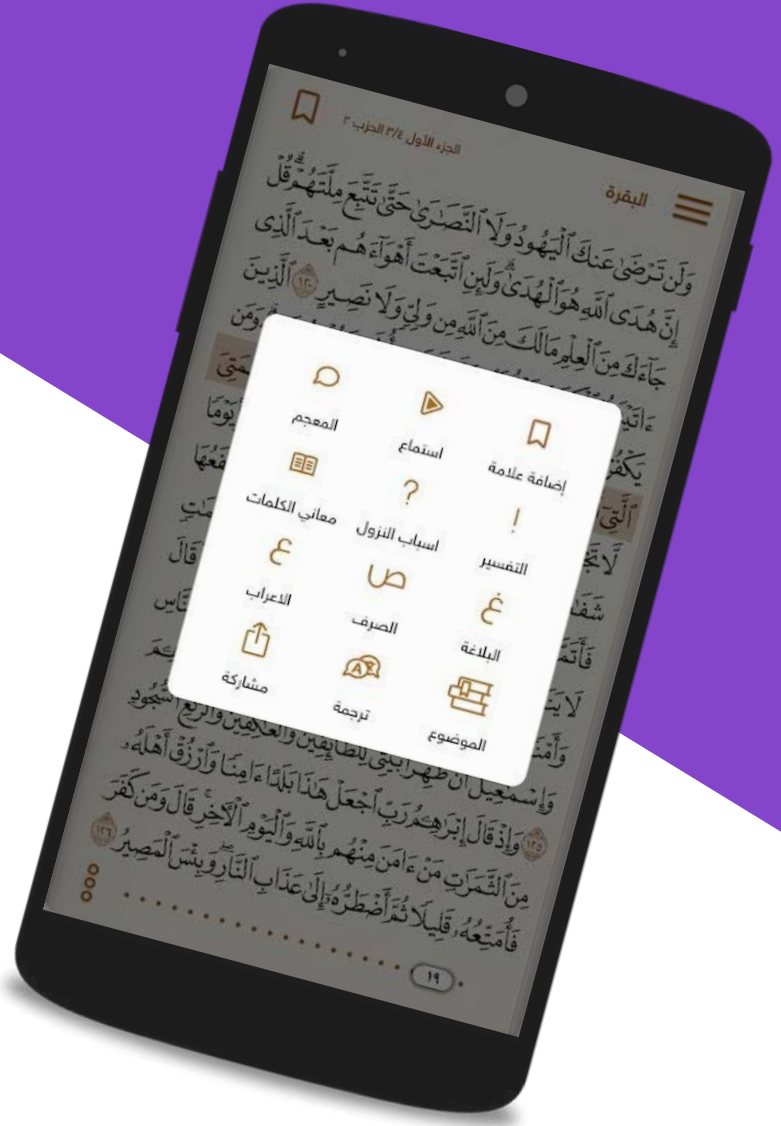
الجزء الأول ٣/٤ الحزب ٢

البقرة

وَلَن تَرۡضَىٰ عَنكَ ٱلۡيَهُودُ وَلَا ٱلنَّصَٰرَىٰ حَتَّىٰ تَتَّبِعَ مِلَّتَهُمۡۗ قُلۡ إِنَّ هُدَى ٱللَّهِ هُوَ ٱلۡهُدَىٰۗ وَلَئِنِ ٱتَّبَعۡتَ أَهۡوَآءَهُم بَعۡدَ ٱلَّذِي جَآءَكَ مِنَ ٱلۡعِلۡمِ مَا لَكَ مِنَ ٱللَّهِ مِن وَلِيّٖ وَلَا نَصِيرٍ ١٢٠ ٱلَّذِينَ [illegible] وَمَن

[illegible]

وَأَمۡنٗا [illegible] أَن طَهِّرَا بَيۡتِيَ لِلطَّآئِفِينَ وَٱلۡعَٰكِفِينَ وَٱلرُّكَّعِ ٱلسُّجُودِ ١٢٥ وَإِذۡ قَالَ إِبۡرَٰهِـۧمُ رَبِّ ٱجۡعَلۡ هَٰذَا بَلَدًا ءَامِنٗا وَٱرۡزُقۡ أَهۡلَهُۥ مِنَ ٱلثَّمَرَٰتِ مَنۡ ءَامَنَ مِنۡهُم بِٱللَّهِ وَٱلۡيَوۡمِ ٱلۡأٓخِرِۚ قَالَ وَمَن كَفَرَ فَأُمَتِّعُهُۥ قَلِيلٗا ثُمَّ أَضۡطَرُّهُۥٓ إِلَىٰ عَذَابِ ٱلنَّارِۖ وَبِئۡسَ ٱلۡمَصِيرُ ١٢٦

١٩

المعجم
استماع
إضافة علامة
معاني الكلمات
اسباب النزول
التفسير
الاعراب
الصرف
البلاغة
مشاركة
ترجمة
الموضوع